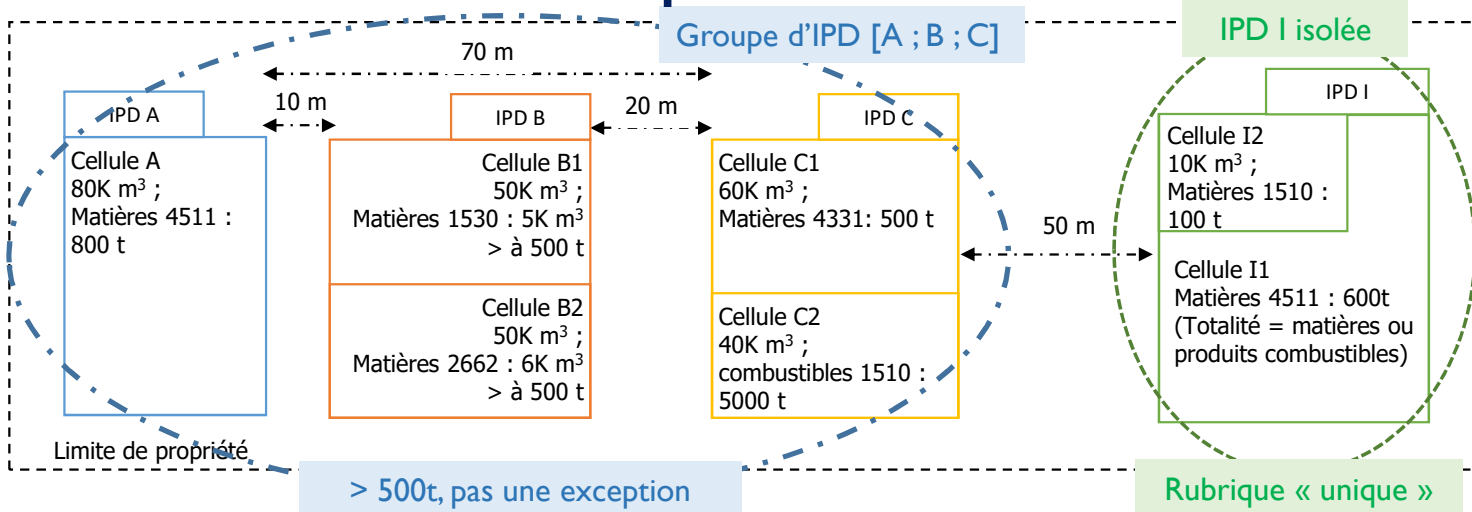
Groupe d'IPD [A ; B ; C]

IPD I isolée

70 m

10 m

20 m

IPD A

Cellule A
80K m$^3$ ;
Matières 4511 :
800 t

IPD B

Cellule B1
50K m$^3$ ;
Matières 1530 : 5K m$^3$
> à 500 t

Cellule B2
50K m$^3$ ;
Matières 2662 : 6K m$^3$
> à 500 t

IPD C

Cellule C1
60K m$^3$ ;
Matières 4331: 500 t

Cellule C2
40K m$^3$ ;
combustibles 1510 :
5000 t

50 m

IPD I

Cellule I2
10K m$^3$ ;
Matières 1510 :
100 t

Cellule I1
Matières 4511 : 600t
(Totalité = matières ou produits combustibles)

Limite de propriété

> 500t, pas une exception

Rubrique « unique »